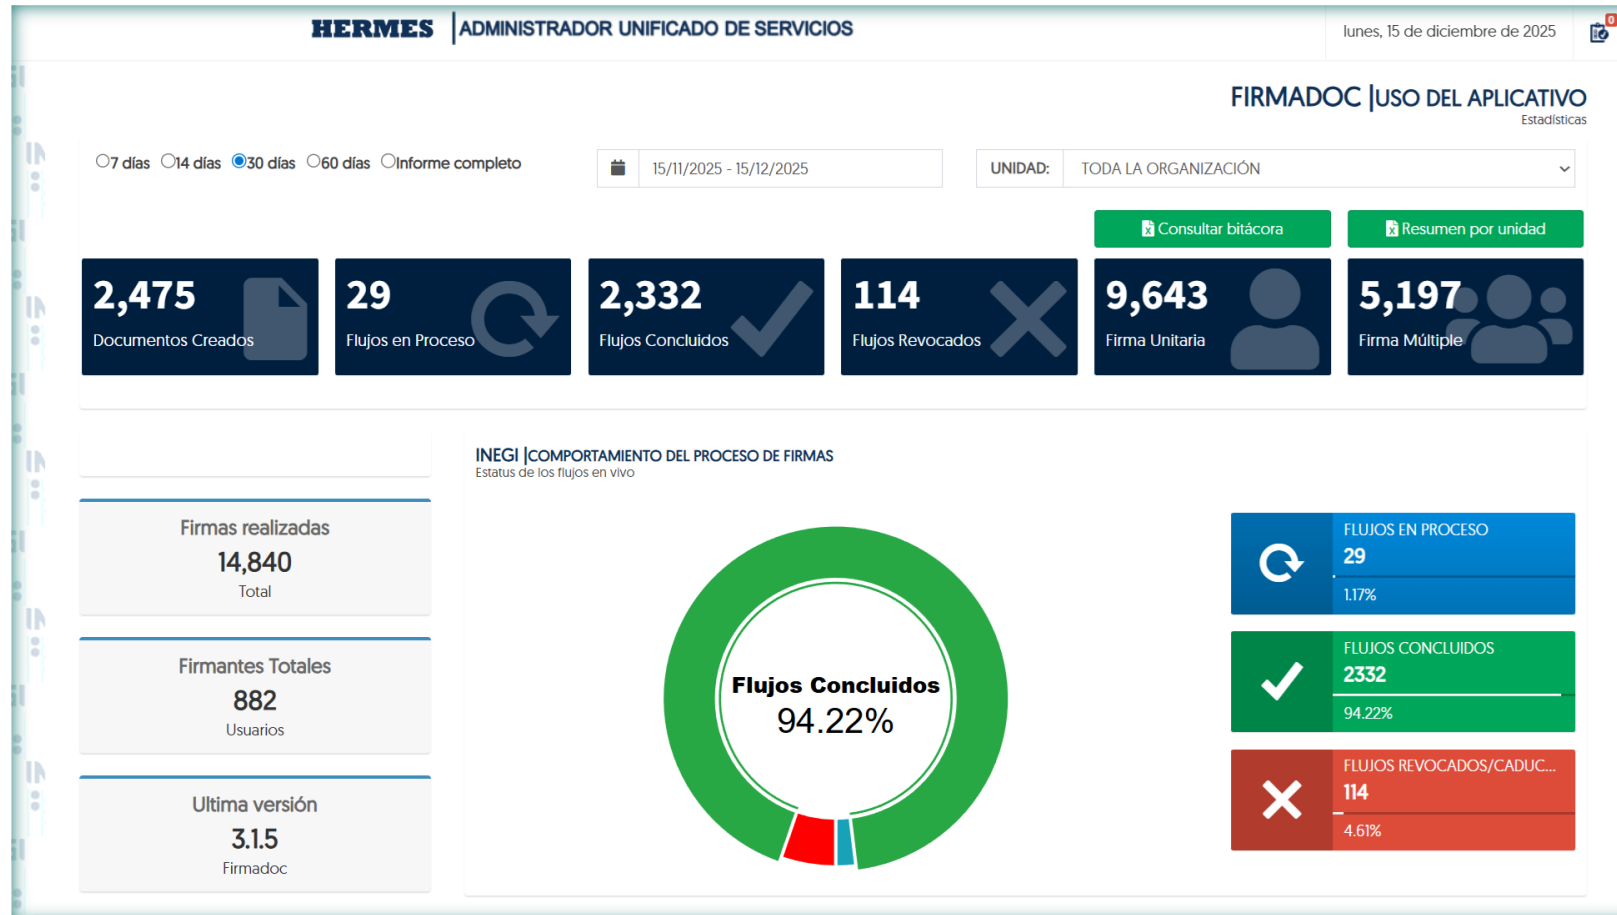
HERMES | ADMINISTRADOR UNIFICADO DE SERVICIOS

lunes, 15 de diciembre de 2025

0

FIRMADOC |USO DEL APLICATIVO
Estadísticas

7 días 14 días 30 días 60 días Informe completo

15/11/2025 - 15/12/2025

UNIDAD: TODA LA ORGANIZACIÓN

Consultar bitácora

Resumen por unidad

2,475
Documentos Creados

29
Flujos en Proceso

2,332
Flujos Concluidos

114
Flujos Revocados

9,643
Firma Unitaria

5,197
Firma Múltiple

Firmas realizadas
14,840
Total

Firmantes Totales
882
Usuarios

Ultima versión
3.1.5
Firmadoc

INEGI |COMPORTAMIENTO DEL PROCESO DE FIRMAS
Estatus de los flujos en vivo

Flujos Concluidos
94.22%

FLUJOS EN PROCESO
29
1.17%

FLUJOS CONCLUIDOS
2332
94.22%

FLUJOS REVOCADOS/CADUC...
114
4.61%